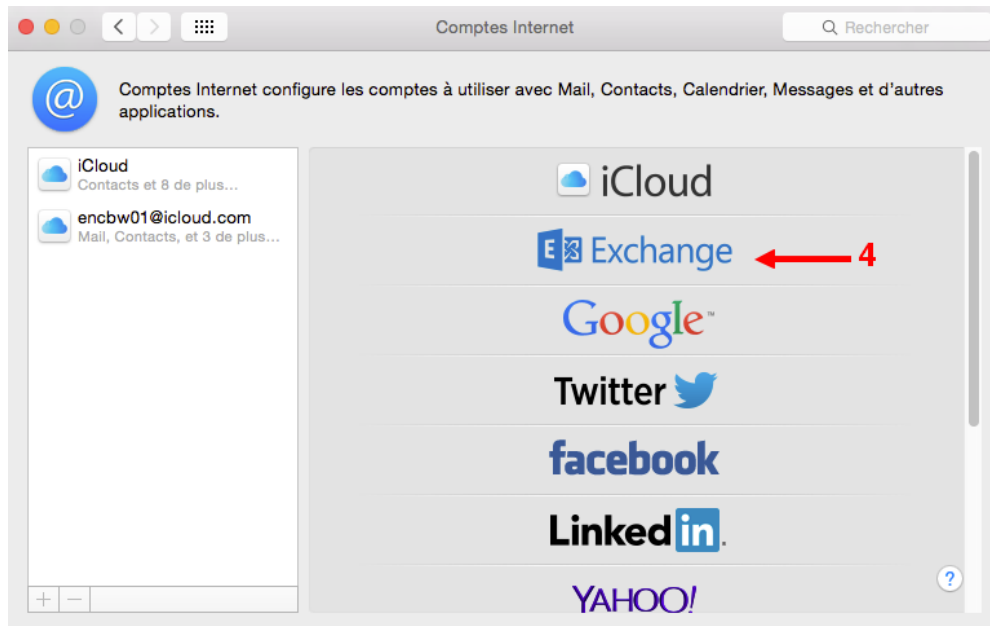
Comptes Internet

Rechercher

Comptes Internet configure les comptes à utiliser avec Mail, Contacts, Calendrier, Messages et d'autres applications.

iCloud
Contacts et 8 de plus…

encbw01@icloud.com
Mail, Contacts, et 3 de plus…

+ −

iCloud

Exchange

4

Google™

Twitter

facebook

Linkedin.

YAHOO!

?